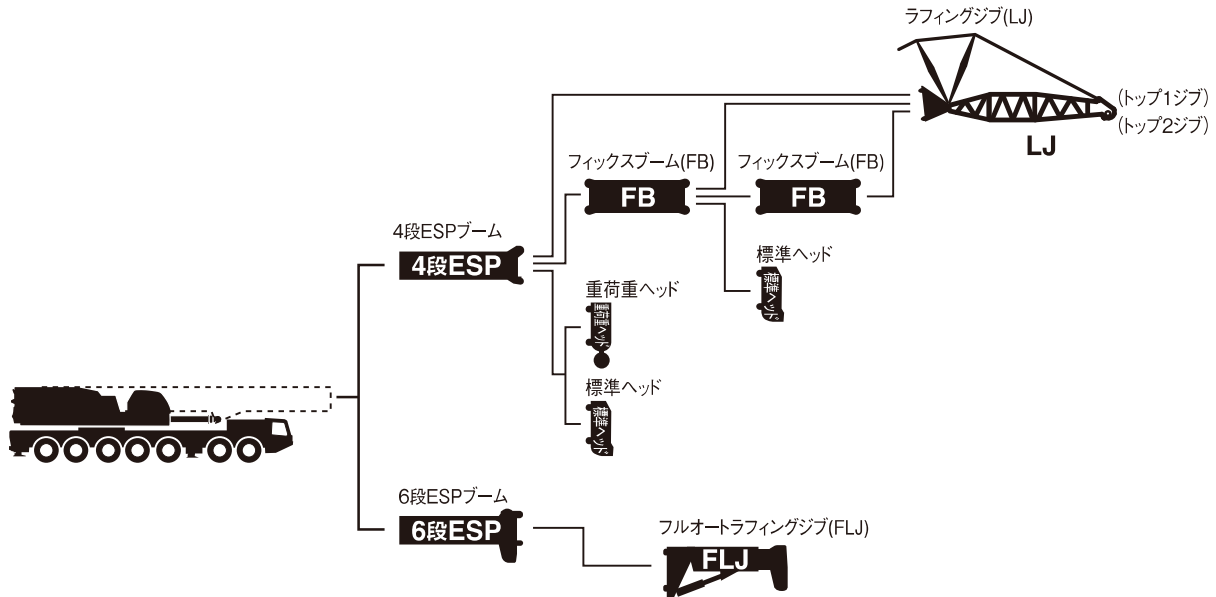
ラフィングジブ(LJ)

(トップ1ジブ)
(トップ2ジブ)

LJ

フィックスブーム(FB)

FB

フィックスブーム(FB)

FB

4段ESPブーム

4段ESP

標準ヘッド

標準ヘッド

重荷重ヘッド

重荷重ヘッド

標準ヘッド

標準ヘッド

6段ESPブーム

6段ESP

フルオートラフィングジブ(FLJ)

FLJ